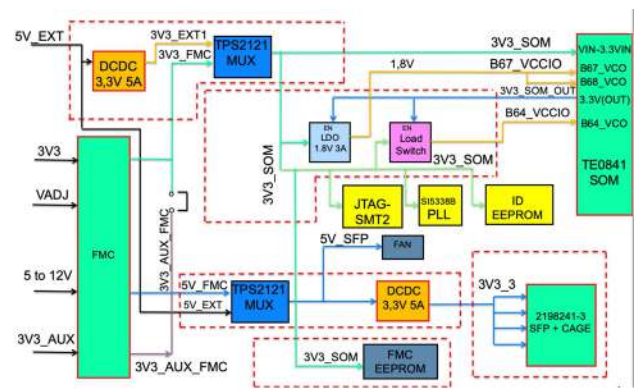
5V_EXT
3V3_EXT1
DCDC 3,3V 5A
3V3_FMC
TPS2121 MUX
3V3_SOM
VIN-3.3VIN
1,8V
B67_VCCIO
B67_VCO
B68_VCO
3V3_SOM_OUT
3.3V(OUT)
B64_VCCIO
B64_VCO
EN LDO 1.8V 3A
EN Load Switch
3V3_SOM
TE0841 SOM
3V3
VADJ
FMC
3V3_SOM
3V3_AUX_FMC
JTAG-SMT2
SI5338B PLL
ID EEPROM
5V_SFP
FAN
5 to 12V
5V_FMC
5V_EXT
TPS2121 MUX
DCDC 3,3V 5A
3V3_3
2198241-3 SFP + CAGE
3V3_AUX
3V3_AUX_FMC
3V3_SOM
FMC EEPROM